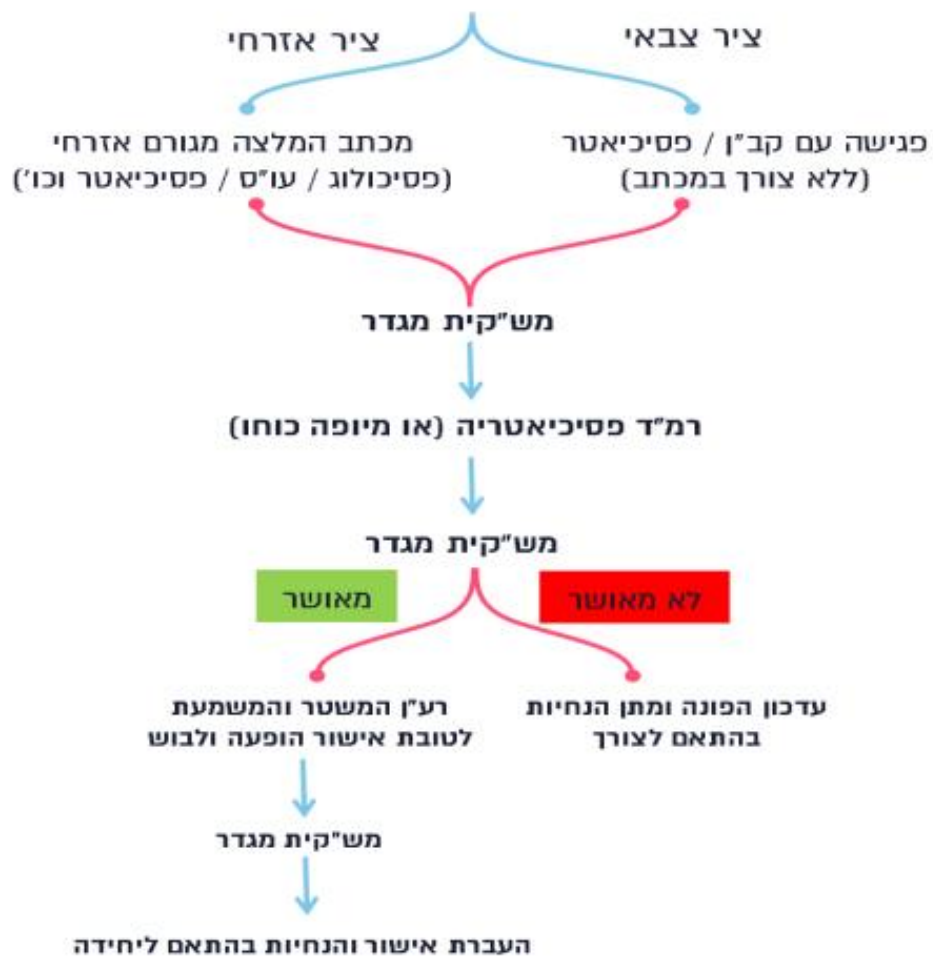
ציר צבאי

ציר אזרחי

פגישה עם קב"ן / פסיכיאטר (ללא צורך במכתב)

מכתב המלצה מגורם אזרחי (פסיכולוג / עו"ס / פסיכיאטר וכו')

מש"קית מגדר

רמ"ד פסיכיאטריה (או מיופה כוחו)

מש"קית מגדר

לא מאושר

מאושר

עדכון הפונה ומתן הנחיות בהתאם לצורך

רע"ן המשטר והמשמעת לטובת אישור הופעה ולבוש

מש"קית מגדר

העברת אישור והנחיות בהתאם ליחידה